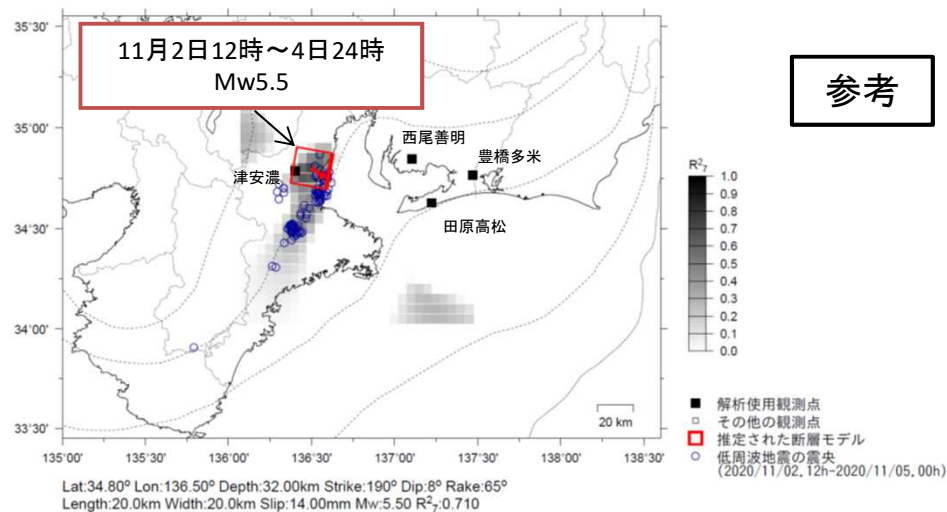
11月2日12時～4日24時
Mw5.5

参考

35°30'
35°00'
34°30'
34°00'
33°30'

135°00' 135°30' 136°00' 136°30' 137°00' 137°30' 138°00' 138°30'

西尾善明
豊橋多米
津安濃
田原高松

$R^2_7$
1.0
0.9
0.8
0.7
0.6
0.5
0.4
0.3
0.2
0.1
0.0

20 km

解析使用観測点
その他の観測点
推定された断層モデル
低周波地震の震央
(2020/11/02, 12h-2020/11/05, 00h)

Lat:34.80° Lon:136.50° Depth:32.00km Strike:190° Dip:8° Rake:65°
Length:20.0km Width:20.0km Slip:14.00mm Mw:5.50 $R^2_7$:0.710